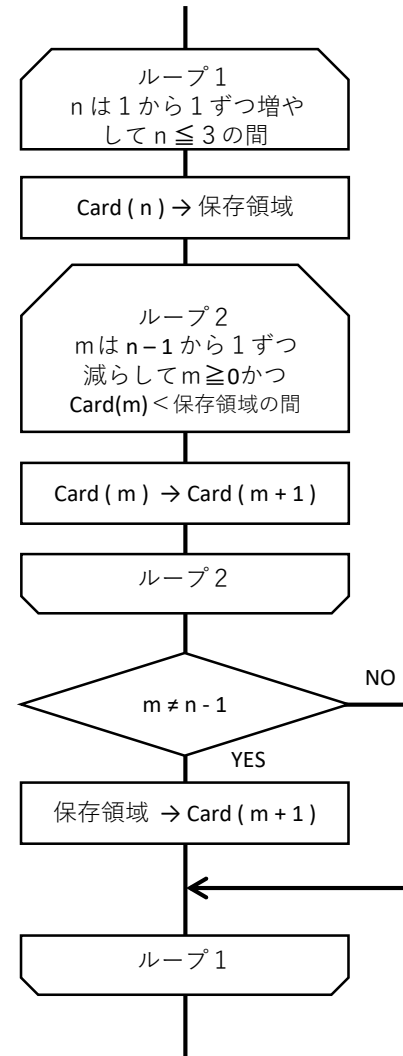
ループ１
nは１から１ずつ増やして $n \leqq 3$ の間

Card ( n ) → 保存領域

ループ２
mは n－1 から１ずつ減らして $m \geqq 0$ かつ Card(m) < 保存領域の間

Card ( m ) → Card ( m + 1 )

ループ２

$m \neq n - 1$

NO

YES

保存領域 → Card ( m + 1 )

ループ１